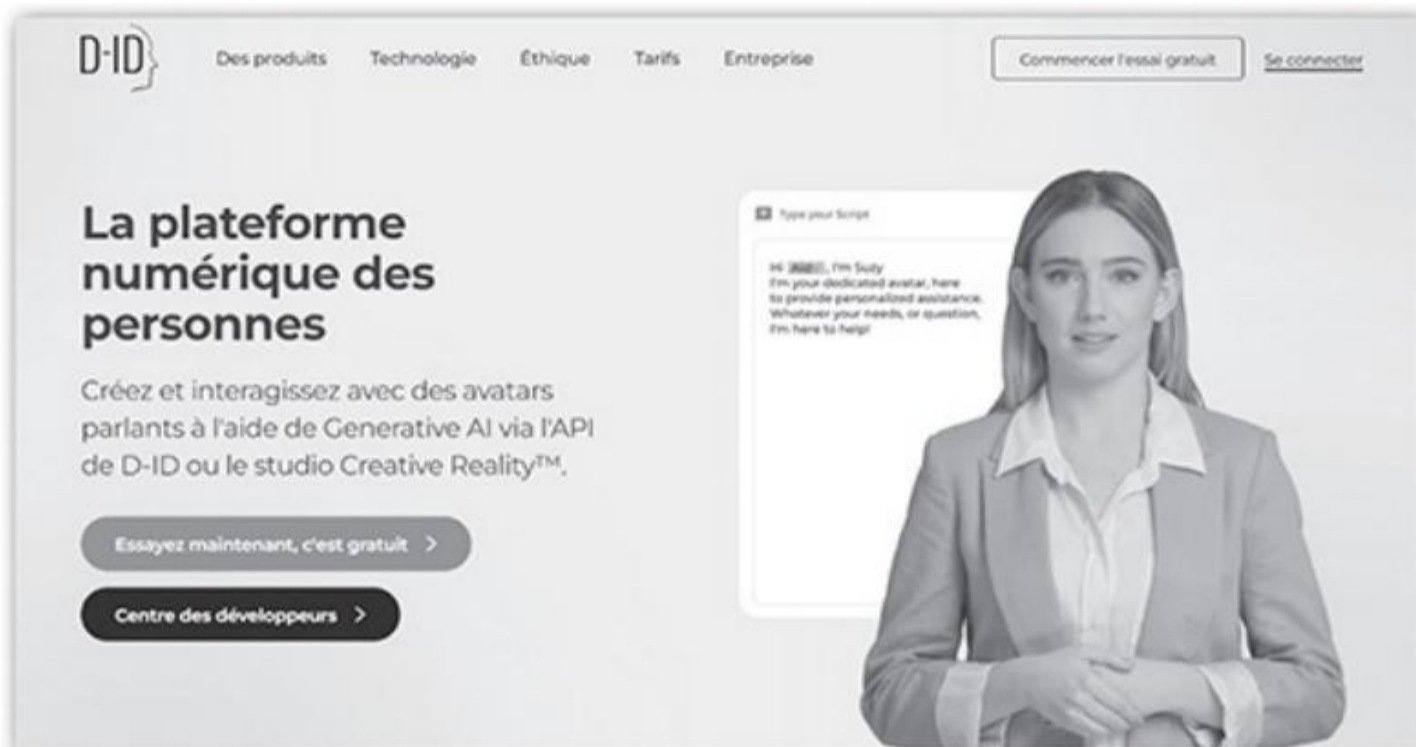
D-ID

Des produits Technologie Éthique Tarifs Entreprise

Commencer l'essai gratuit

Se connecter

La plateforme numérique des personnes

Créez et interagissez avec des avatars parlants à l'aide de Generative AI via l'API de D-ID ou le studio Creative Reality™.

Essayez maintenant, c'est gratuit >

Centre des développeurs >

Type your Script

Hi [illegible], I'm Suzy
I'm your dedicated avatar, here to provide personalized assistance.
Whatever your needs, or question, I'm here to help!